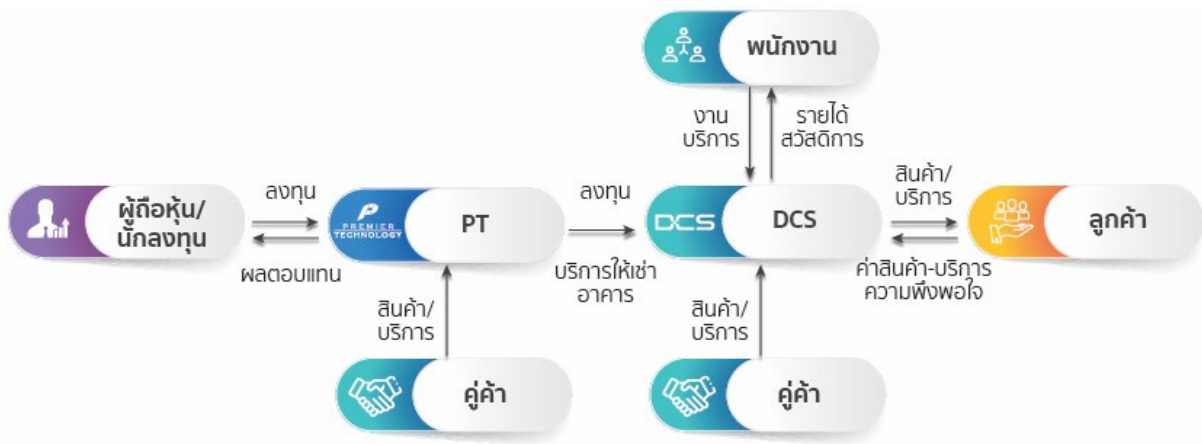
พนักงาน

งาน
บริการ

รายได้
สวัสดิการ

ผู้ถือหุ้น/
นักลงทุน

ลงทุน

ผลตอบแทน

PREMIER
TECHNOLOGY

PT

ลงทุน

บริการให้เช่า
อาคาร

DCS

DCS

สินค้า/
บริการ

ค่าสินค้า-บริการ
ความพึงพอใจ

ลูกค้า

สินค้า/
บริการ

คู่ค้า

สินค้า/
บริการ

คู่ค้า